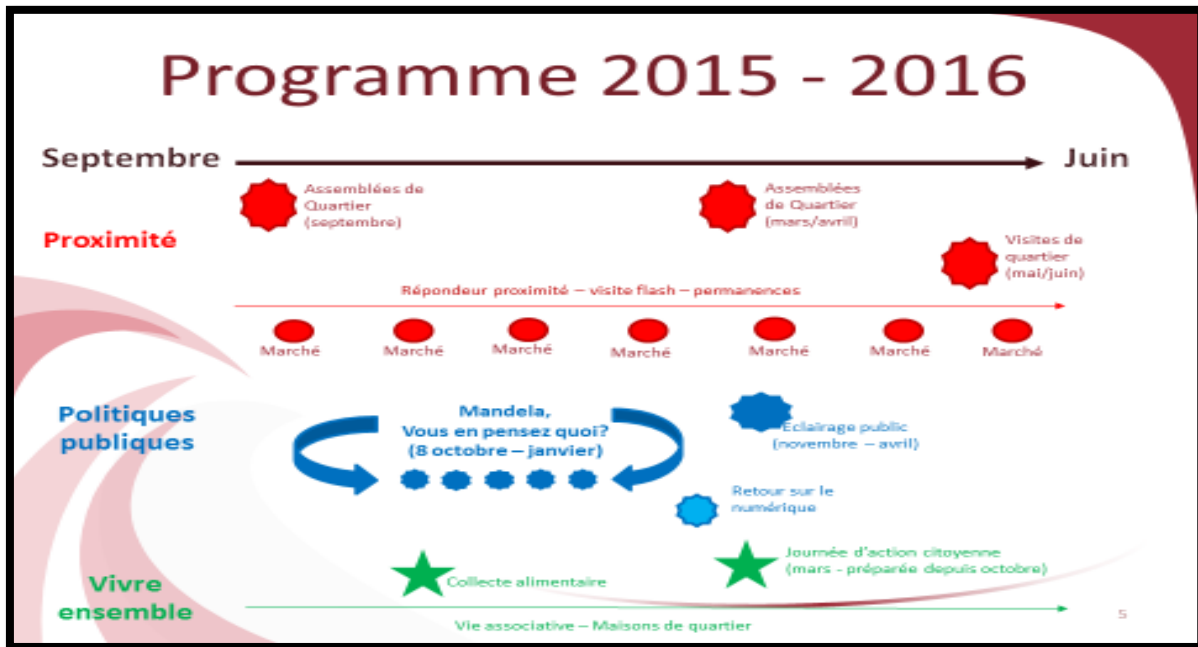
Programme 2015 - 2016

Septembre

Juin

Proximité

Assemblées de Quartier (septembre)

Assemblées de Quartier (mars/avril)

Visites de quartier (mai/juin)

Répondeur proximité – visite flash – permanences

Marché

Marché

Marché

Marché

Marché

Marché

Marché

Politiques publiques

Mandela, Vous en pensez quoi? (8 octobre – janvier)

Eclairage public (novembre – avril)

Retour sur le numérique

Vivre ensemble

Collecte alimentaire

Journée d'action citoyenne (mars - préparée depuis octobre)

Vie associative – Maisons de quartier

5